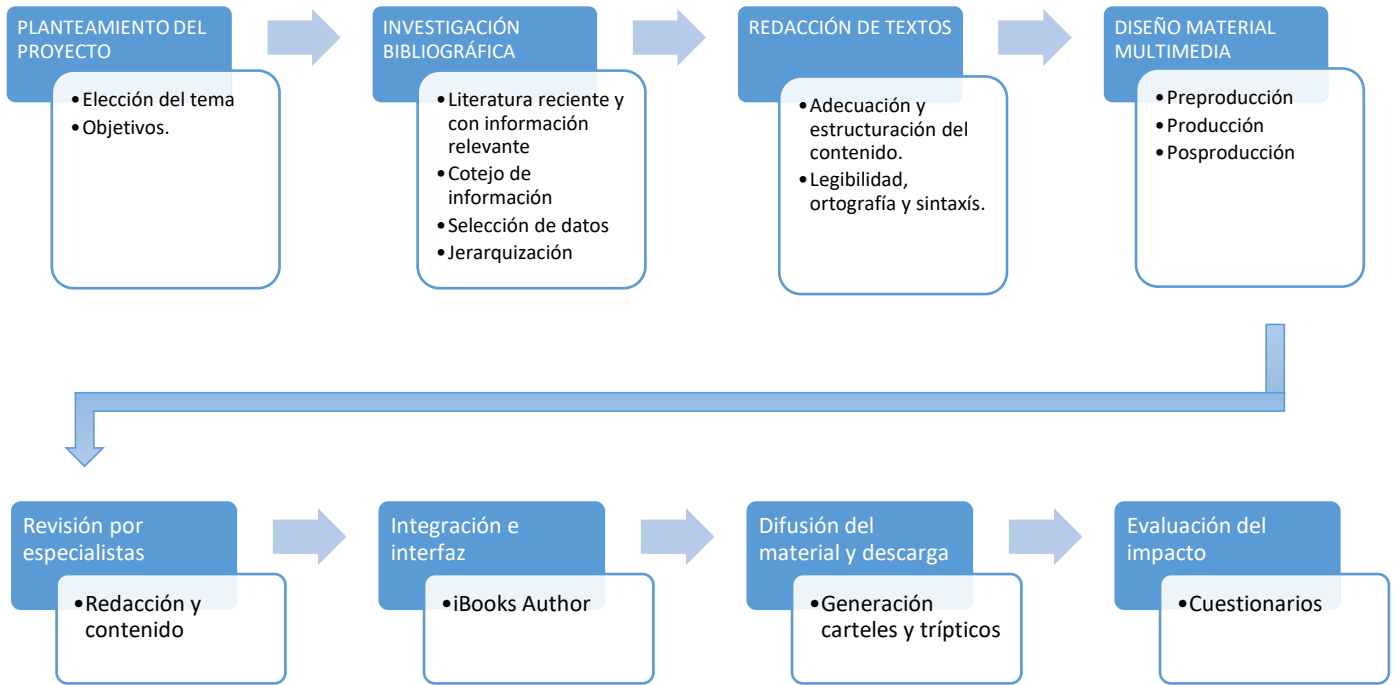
PLANTEAMIENTO DEL PROYECTO

• Elección del tema
• Objetivos.

INVESTIGACIÓN BIBLIOGRÁFICA

• Literatura reciente y con información relevante
• Cotejo de información
• Selección de datos
• Jerarquización

REDACCIÓN DE TEXTOS

• Adecuación y estructuración del contenido.
• Legibilidad, ortografía y sintaxís.

DISEÑO MATERIAL MULTIMEDIA

• Preproducción
• Producción
• Posproducción

Revisión por especialistas

• Redacción y contenido

Integración e interfaz

• iBooks Author

Difusión del material y descarga

• Generación carteles y trípticos

Evaluación del impacto

• Cuestionarios